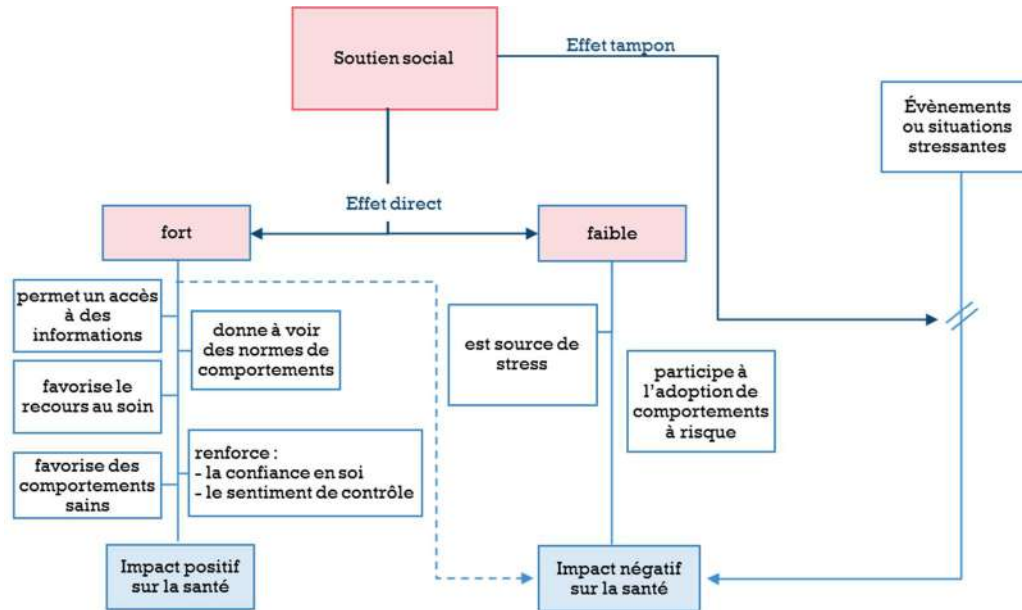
Soutien social

Effet tampon

Évènements ou situations stressantes

Effet direct

fort

faible

permet un accès à des informations

donne à voir des normes de comportements

favorise le recours au soin

renforce :
- la confiance en soi
- le sentiment de contrôle

favorise des comportements sains

est source de stress

participe à l'adoption de comportements à risque

Impact positif sur la santé

Impact négatif sur la santé